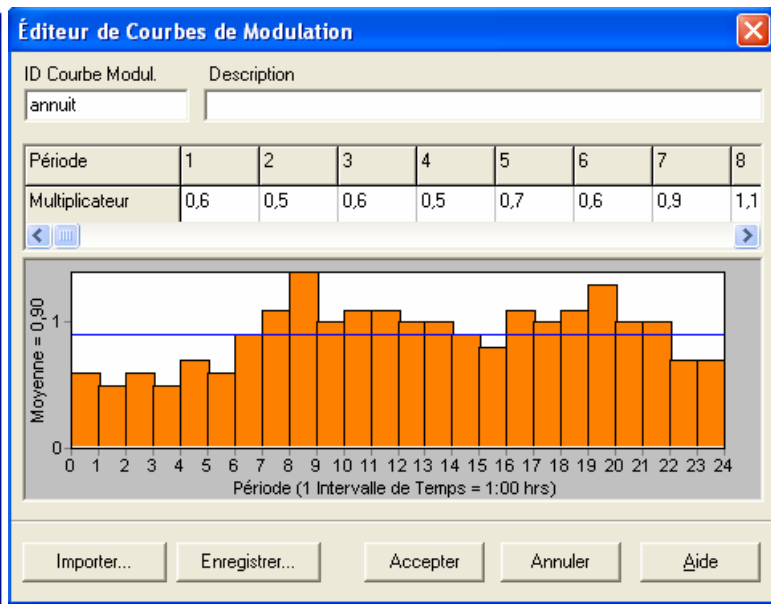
Éditeur de Courbes de Modulation

ID Courbe Modul.
annuit
Description

| Période | 1 | 2 | 3 | 4 | 5 | 6 | 7 | 8 |
|---|---|---|---|---|---|---|---|---|
| Multiplicateur | 0,6 | 0,5 | 0,6 | 0,5 | 0,7 | 0,6 | 0,9 | 1,1 |

Moyenne = 0,90
1
0
0 1 2 3 4 5 6 7 8 9 10 11 12 13 14 15 16 17 18 19 20 21 22 23 24
Période (1 Intervalle de Temps = 1:00 hrs)

Importer... Enregistrer... Accepter Annuler Aide